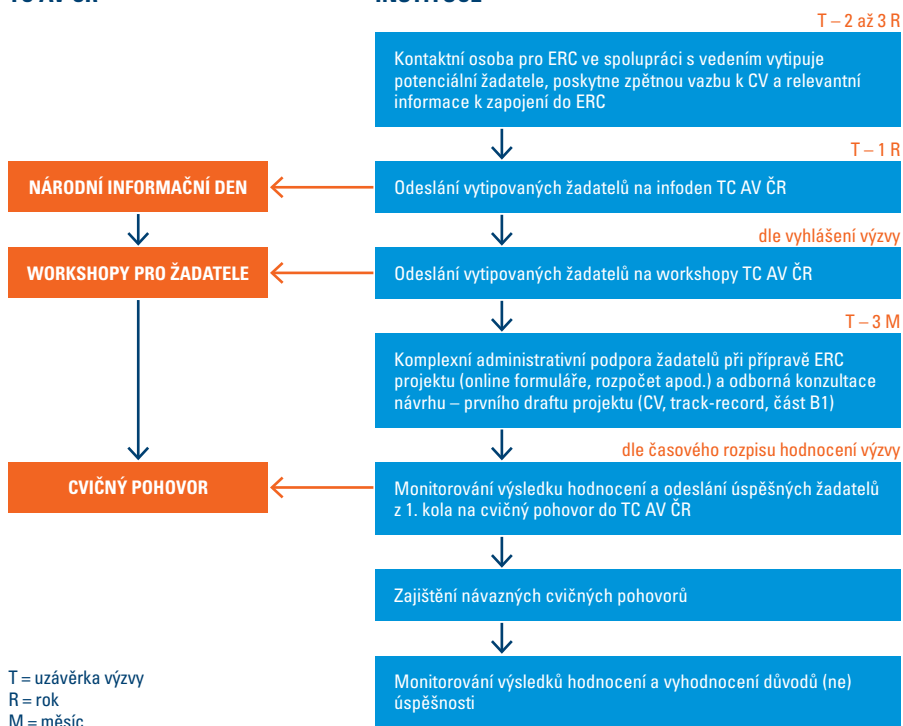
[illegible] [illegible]

T – 2 až 3 R

Kontaktní osoba pro ERC ve spolupráci s vedením vytipuje potenciální žadatele, poskytne zpětnou vazbu k CV a relevantní informace k zapojení do ERC

T – 1 R

NÁRODNÍ INFORMAČNÍ DEN

Odeslání vytipovaných žadatelů na infoden TC AV ČR

dle vyhlášení výzvy

WORKSHOPY PRO ŽADATELE

Odeslání vytipovaných žadatelů na workshopy TC AV ČR

T – 3 M

Komplexní administrativní podpora žadatelů při přípravě ERC projektu (online formuláře, rozpočet apod.) a odborná konzultace návrhu – prvního draftu projektu (CV, track-record, část B1)

dle časového rozpisu hodnocení výzvy

CVIČNÝ POHOVOR

Monitorování výsledku hodnocení a odeslání úspěšných žadatelů z 1. kola na cvičný pohovor do TC AV ČR

Zajištění návazných cvičných pohovorů

Monitorování výsledků hodnocení a vyhodnocení důvodů (ne) úspěšnosti

T = uzávěrka výzvy
R = rok
M = měsíc